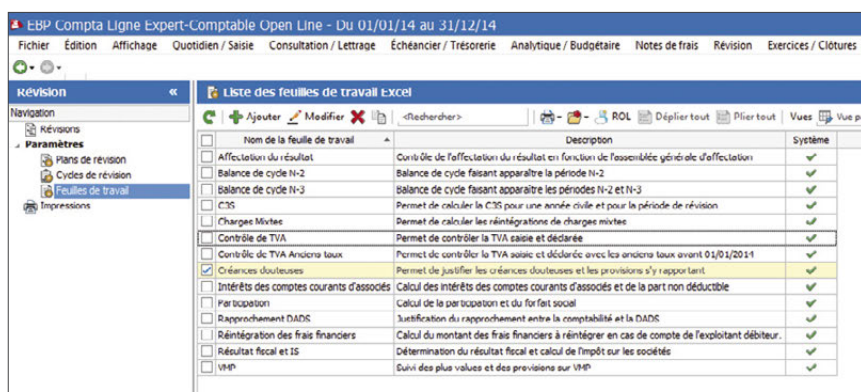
EBP Compta Ligne Expert-Comptable Open Line - Du 01/01/14 au 31/12/14

Fichier Édition Affichage Quotidien / Saisie Consultation / Lettrage Échéancier / Trésorerie Analytique / Budgétaire Notes de frais Révision Exercices / Clôtures

Révision «

Navigation
Révisions
Paramètres
Plans de révision
Cycles de révision
Feuilles de travail
Impressions

Liste des feuilles de travail Excel

Ajouter Modifier <Rechercher> ROL Déplier tout Plier tout Vues Vue p

| | Nom de la feuille de travail | Description | Système |
|---|---|---|---|
| | Affectation du résultat | Contrôle de l'affectation du résultat en fonction de l'assemblée générale d'affectation | ✔ |
| | Balance de cycle N-2 | Balance de cycle faisant apparaître la période N-2 | ✔ |
| | Balance de cycle N-3 | Balance de cycle faisant apparaître les périodes N-2 et N-3 | ✔ |
| | C3S | Permet de calculer la C3S pour une année civile et pour la période de révision | ✔ |
| | Charges Mixtes | Permet de calculer les réintégrations de charges mixtes | ✔ |
| | Contrôle de TVA | Permet de contrôler la TVA saisie et déclarée | ✔ |
| | Contrôle de TVA Anciens taux | Permet de contrôler la TVA saisie et déclarée avec les anciens taux avant 01/01/2014 | ✔ |
| ✔ | Créances douteuses | Permet de justifier les créances douteuses et les provisions s'y rapportant | ✔ |
| | Intérêts des comptes courants d'associés | Calcul des intérêts des comptes courants d'associés et de la part non déductible | ✔ |
| | Participation | Calcul de la participation et du forfait social | ✔ |
| | Rapprochement DADS | Justification du rapprochement entre la comptabilité et la DADS | ✔ |
| | Réintégration des frais financiers | Calcul du montant des frais financiers à réintégrer en cas de compte de l'exploitant débiteur. | ✔ |
| | Résultat fiscal et IS | Détermination du résultat fiscal et calcul de l'impôt sur les sociétés | ✔ |
| | VMP | Suivi des plus values et des provisions sur VMP | ✔ |